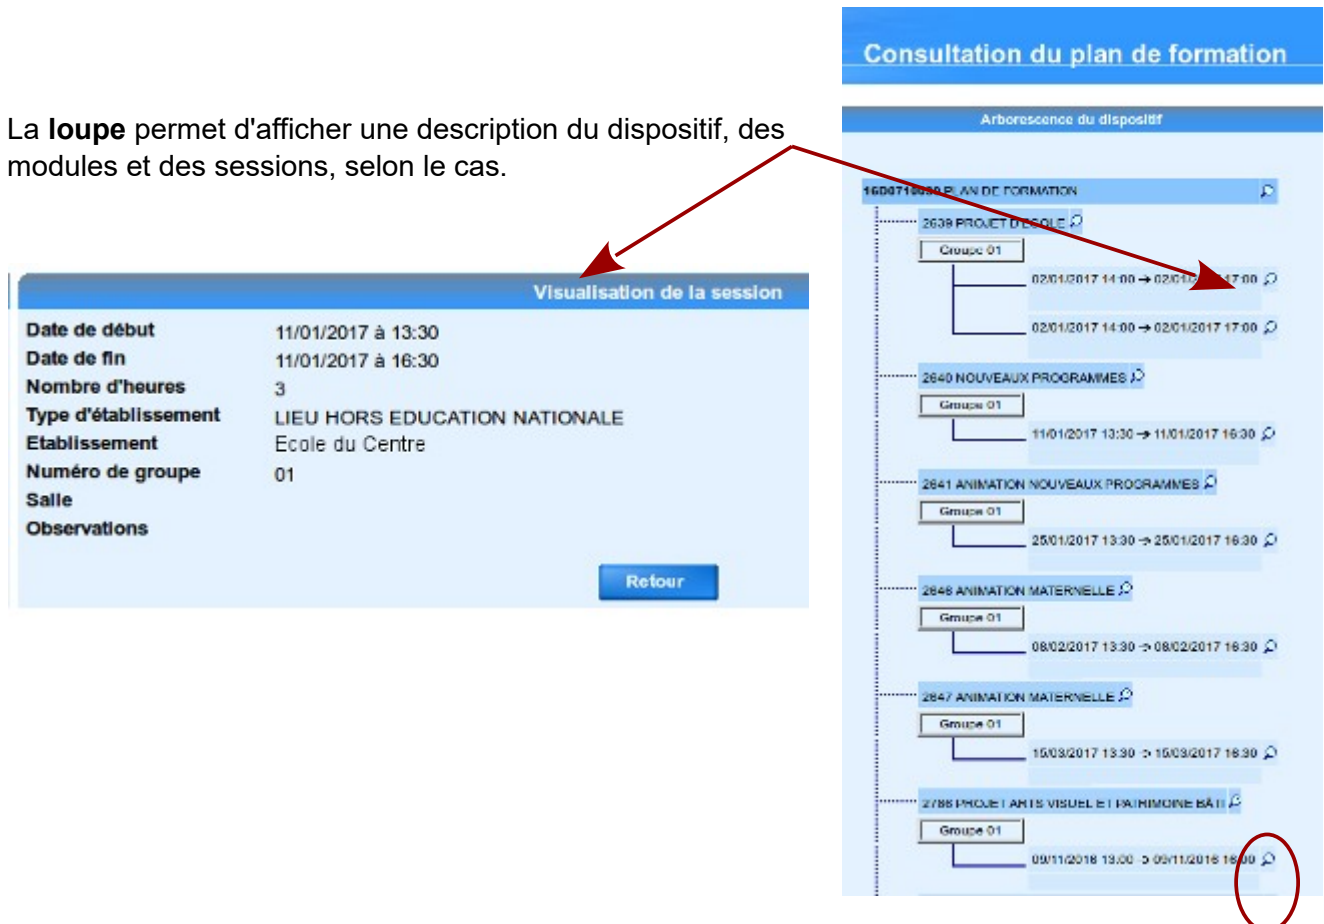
Consultation du plan de formation

La **loupe** permet d'afficher une description du dispositif, des modules et des sessions, selon le cas.

Visualisation de la session

| | |
|---|---|
| Date de début | 11/01/2017 à 13:30 |
| Date de fin | 11/01/2017 à 16:30 |
| Nombre d'heures | 3 |
| Type d'établissement | LIEU HORS EDUCATION NATIONALE |
| Etablissement | Ecole du Centre |
| Numéro de groupe | 01 |
| Salle | |
| Observations | |

Retour

Arborescence du dispositif

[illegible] PLAN DE FORMATION

2639 PROJET D'ECOLE
Groupe 01
02/01/2017 14:00 → 02/01/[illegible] 17:00
02/01/2017 14:00 → 02/01/2017 17:00

2640 NOUVEAUX PROGRAMMES
Groupe 01
11/01/2017 13:30 → 11/01/2017 16:30

2641 ANIMATION NOUVEAUX PROGRAMMES
Groupe 01
25/01/2017 13:30 → 25/01/2017 16:30

2646 ANIMATION MATERNELLE
Groupe 01
08/02/2017 13:30 → 08/02/2017 16:30

2647 ANIMATION MATERNELLE
Groupe 01
15/03/2017 13:30 → 15/03/2017 16:30

2788 PROJET ARTS VISUEL ET PATRIMOINE BATI
Groupe 01
09/11/2016 13:00 → 09/11/2016 16:00